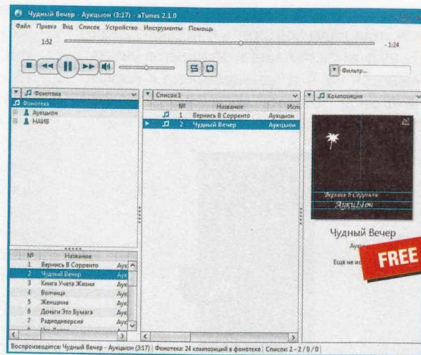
Чудный Вечер - Аукцыон (3:17) - aTunes 2.1.0

Файл Правка Вид Список Устройство Инструменты Помощь

1:52

- 1:24

Фильтр...

Фонотека

Фонотека

Аукцыон

НАИВ

Список3

| № | Название | Исп |
|---|---|---|
| 1 | Вернись В Сорренто | Аукцыон |
| 2 | Чудный Вечер | Аукцыон |

Композиция

Вернись в Сорренто

Аукцыон

Чудный Вечер

Аукц

Еще не из

FREE

| № | Название | |
|---|---|---|
| 1 | Вернись В Сорренто | Аук |
| 2 | Чудный Вечер | Аук |
| 3 | Книга Учета Жизни | Аук |
| 4 | Волчица | Аук |
| 5 | Женщина | Аук |
| 6 | Деньги Это Бумага | Аук |
| 7 | Радиодиверсия | Аук |
| 8 | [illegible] | |

Воспроизводится: Чудный Вечер - Аукцыон (3:17) | Фонотека: 24 композиций в фонотеке | Список: 2 - 2 / 0 / 0